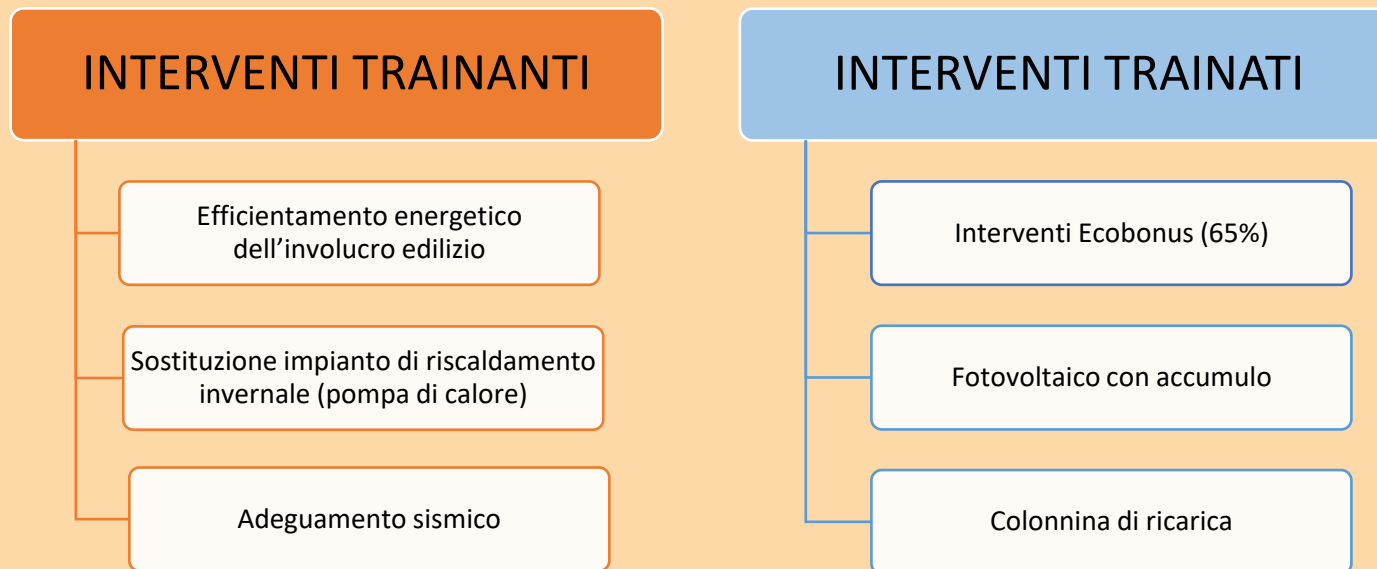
INTERVENTI TRAINANTI

Efficientamento energetico dell’involucro edilizio

Sostituzione impianto di riscaldamento invernale (pompa di calore)

Adeguamento sismico

INTERVENTI TRAINATI

Interventi Ecobonus (65%)

Fotovoltaico con accumulo

Colonnina di ricarica